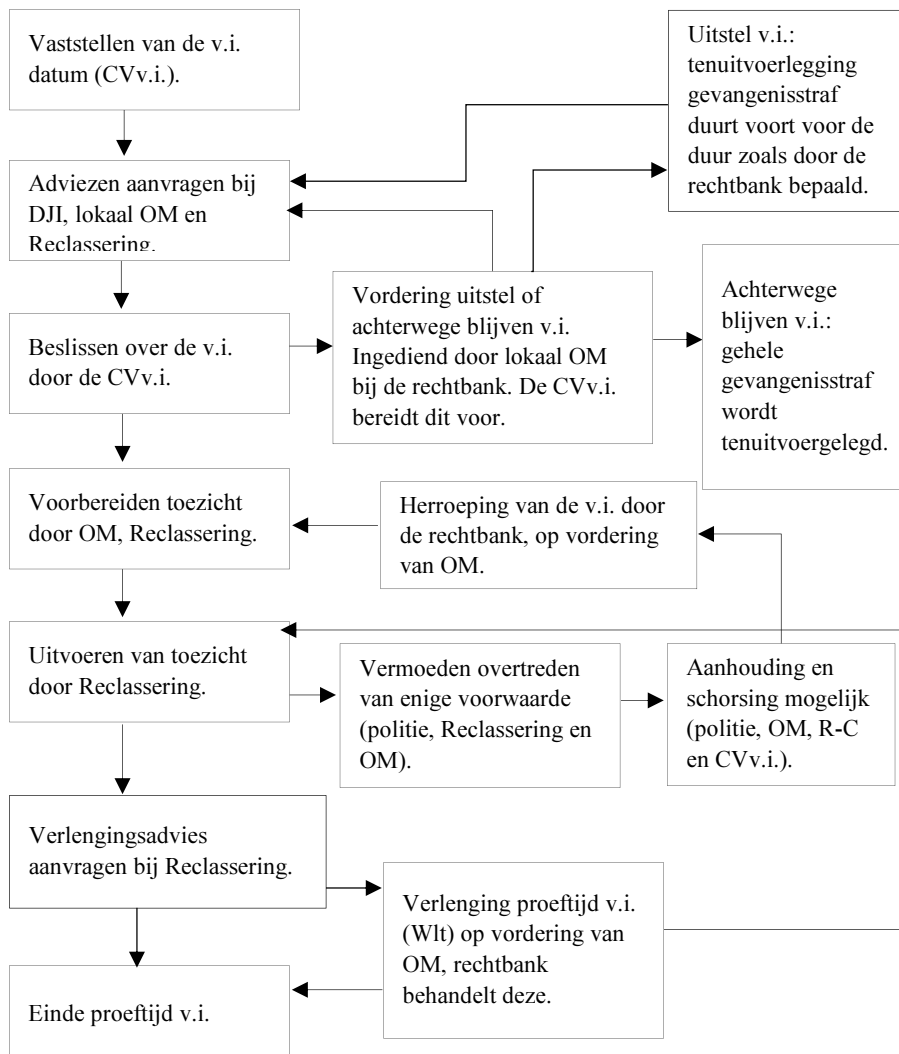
Vaststellen van de v.i. datum (CVv.i.).

Uitstel v.i.: tenuitvoerlegging gevangenisstraf duurt voort voor de duur zoals door de rechtbank bepaald.

Adviezen aanvragen bij DJI, lokaal OM en Reclassering.

Vordering uitstel of achterwege blijven v.i. Ingediend door lokaal OM bij de rechtbank. De CVv.i. bereidt dit voor.

Achterwege blijven v.i.: gehele gevangenisstraf wordt tenuitvoergelegd.

Beslissen over de v.i. door de CVv.i.

Voorbereiden toezicht door OM, Reclassering.

Herroeping van de v.i. door de rechtbank, op vordering van OM.

Uitvoeren van toezicht door Reclassering.

Vermoeden overtreden van enige voorwaarde (politie, Reclassering en OM).

Aanhouding en schorsing mogelijk (politie, OM, R-C en CVv.i.).

Verlengingsadvies aanvragen bij Reclassering.

Verlenging proeftijd v.i. (Wlt) op vordering van OM, rechtbank behandelt deze.

Einde proeftijd v.i.